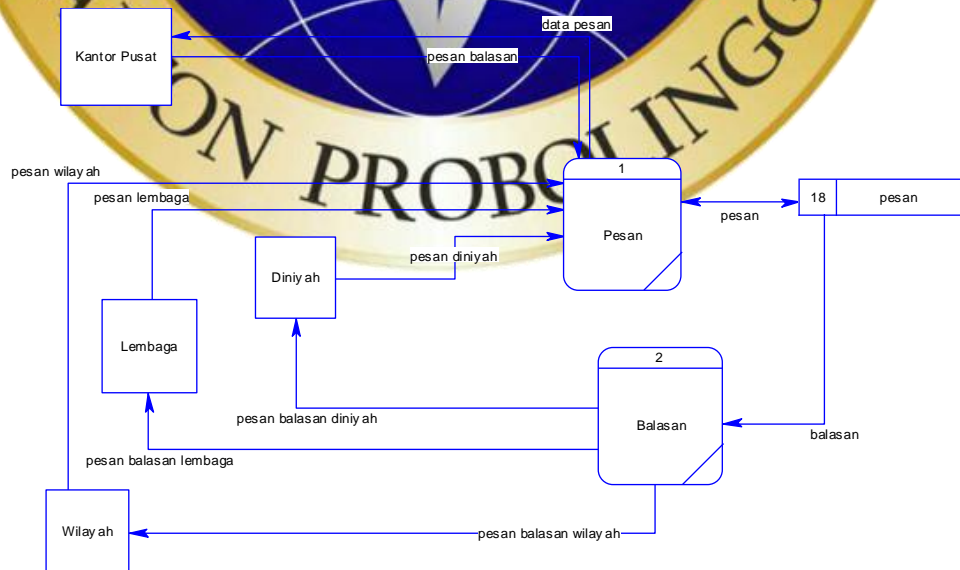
Kantor Pusat

data pesan

pesan balasan

ON PROBOLINGG

pesan wilay ah

pesan lembaga

1

Pesan

pesan

18

pesan

Diniy ah

pesan diniyah

Lembaga

2

Balasan

pesan balasan diniy ah

balasan

pesan balasan lembaga

Wilay ah

pesan balasan wilay ah